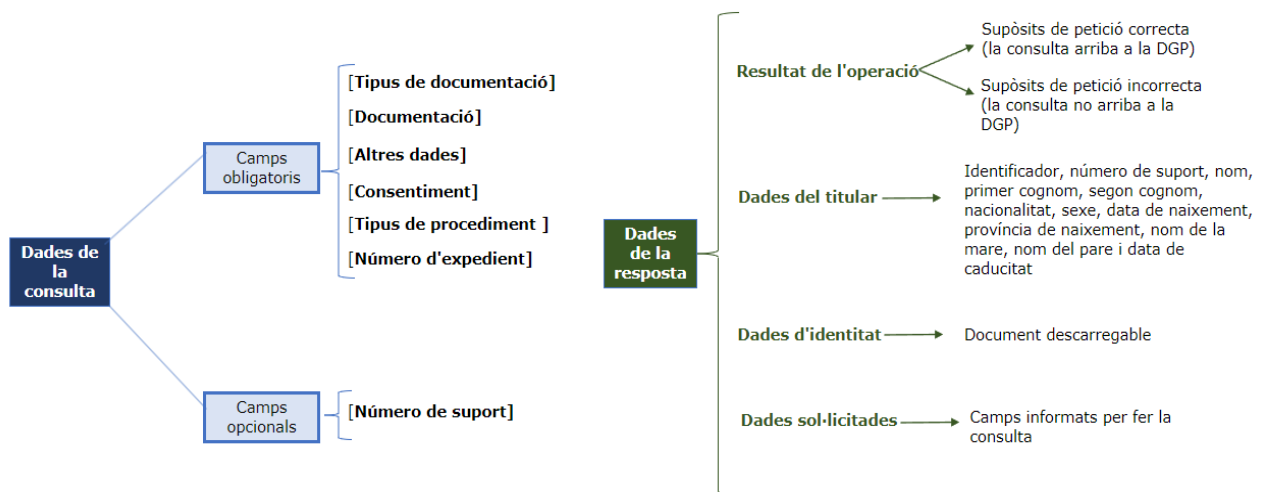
Dades de la consulta

Camps obligatoris

[Tipus de documentació]
[Documentació]
[Altres dades]
[Consentiment]
[Tipus de procediment ]
[Número d'expedient]

Camps opcionals

[Número de suport]

Dades de la resposta

Resultat de l'operació

Supòsits de petició correcta (la consulta arriba a la DGP)

Supòsits de petició incorrecta (la consulta no arriba a la DGP)

Dades del titular

Identificador, número de suport, nom, primer cognom, segon cognom, nacionalitat, sexe, data de naixement, província de naixement, nom de la mare, nom del pare i data de caducitat

Dades d'identitat

Document descarregable

Dades sol·licitades

Camps informats per fer la consulta